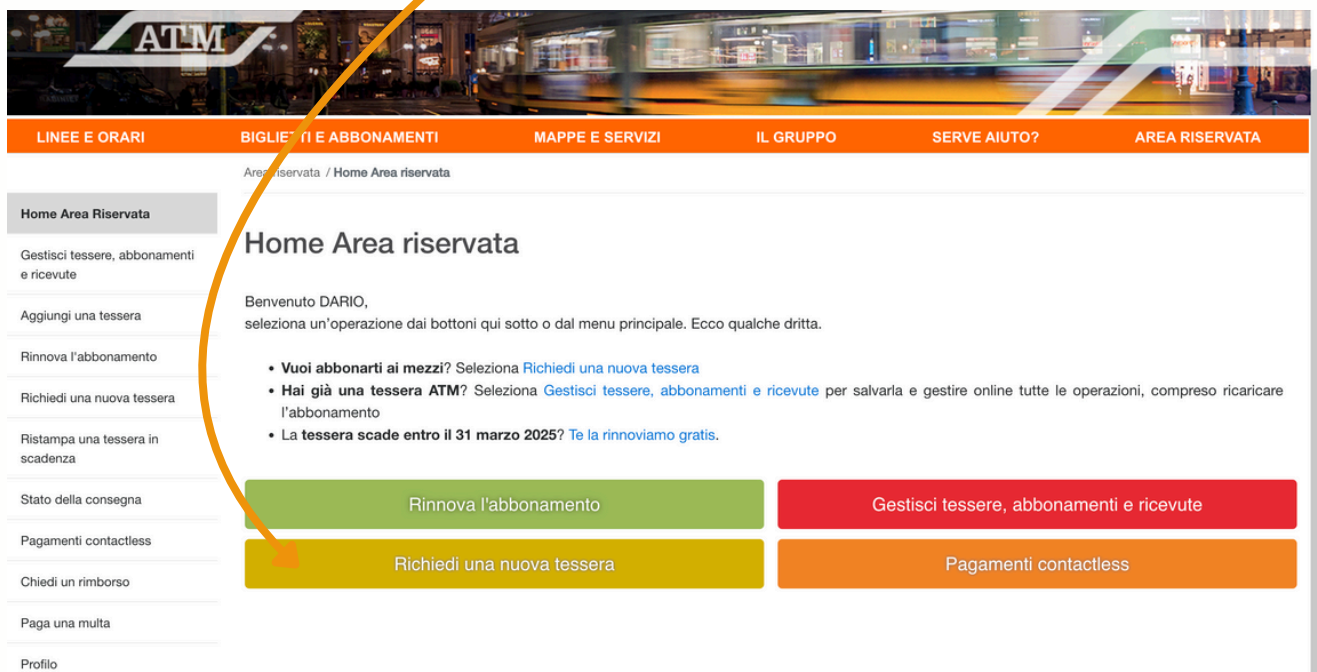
ATM

LINEE E ORARI
BIGLIETTI E ABBONAMENTI
MAPPE E SERVIZI
IL GRUPPO
SERVE AIUTO?
AREA RISERVATA

Area riservata / Home Area riservata

Home Area Riservata
Gestisci tessere, abbonamenti e ricevute
Aggiungi una tessera
Rinnova l'abbonamento
Richiedi una nuova tessera
Ristampa una tessera in scadenza
Stato della consegna
Pagamenti contactless
Chiedi un rimborso
Paga una multa
Profilo

Home Area riservata

Benvenuto DARIO,
seleziona un'operazione dai bottoni qui sotto o dal menu principale. Ecco qualche dritta.

• **Vuoi abbonarti ai mezzi**? Seleziona Richiedi una nuova tessera
• **Hai già una tessera ATM**? Seleziona Gestisci tessere, abbonamenti e ricevute per salvarla e gestire online tutte le operazioni, compreso ricaricare l'abbonamento
• La **tessera scade entro il 31 marzo 2025**? Te la rinnoviamo gratis.

Rinnova l'abbonamento
Gestisci tessere, abbonamenti e ricevute
Richiedi una nuova tessera
Pagamenti contactless